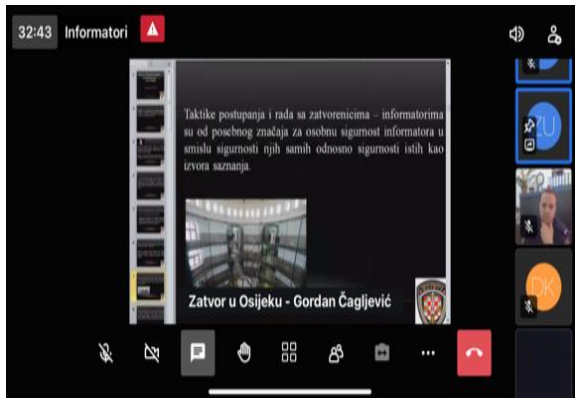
32:43 Informatori

Taktike postupanja i rada sa zatvorenicima – informatorima su od posebnog značaja za osobnu sigurnost informatora u smislu sigurnosti njih samih odnosno sigurnosti istih kao izvora saznanja.

Zatvor u Osijeku - Gordan Čagljević

ZU

DK